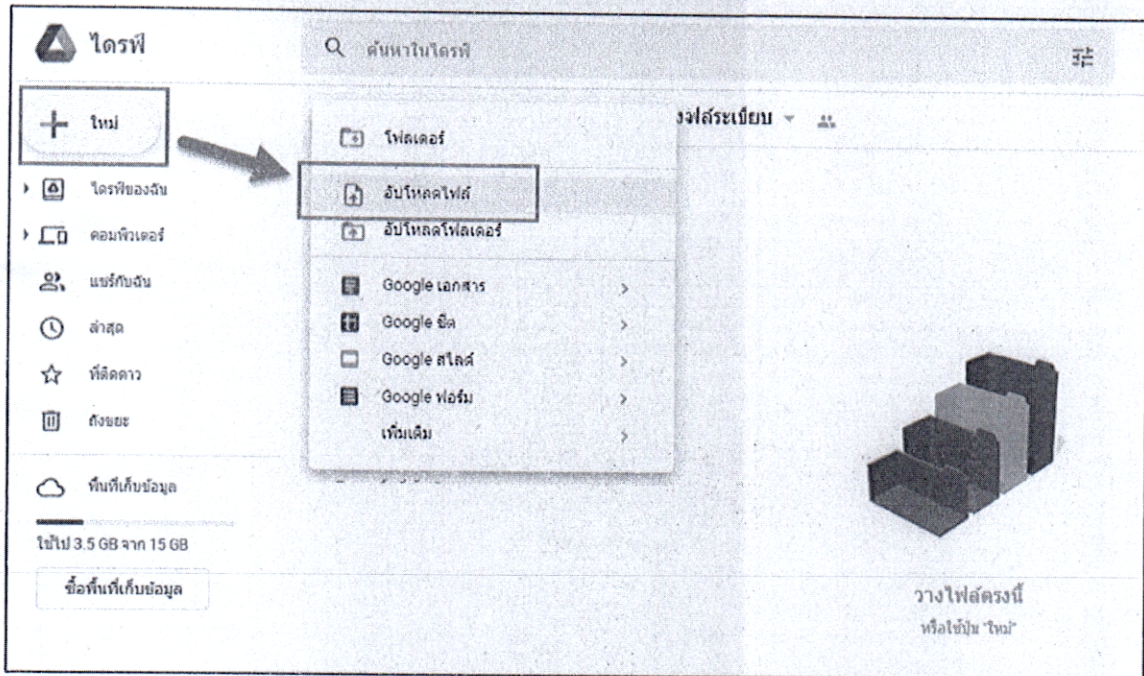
ไดรฟ์

ค้นหาในไดรฟ์

ใหม่

ไดรฟ์ของฉัน

คอมพิวเตอร์

แชร์กับฉัน

ล่าสุด

ที่ติดดาว

ถังขยะ

พื้นที่เก็บข้อมูล

ใช้ไป 3.5 GB จาก 15 GB

ซื้อพื้นที่เก็บข้อมูล

โฟลเดอร์

อัปโหลดไฟล์

อัปโหลดโฟลเดอร์

Google เอกสาร

Google ชีต

Google สไลด์

Google ฟอร์ม

เพิ่มเติม

งฝ่ายทะเบียน

วางไฟล์ตรงนี้

หรือใช้ปุ่ม "ใหม่"